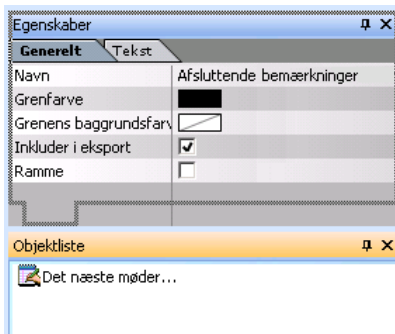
Egenskaber ᴨ X

Generelt Tekst

| | |
|---|---|
| Navn | Afsluttende bemærkninger |
| Grenfarve | |
| Grenens baggrundsfarv | |
| Inkluder i eksport | ✓ |
| Ramme | |

Objektliste ᴨ X

Det næste møder...